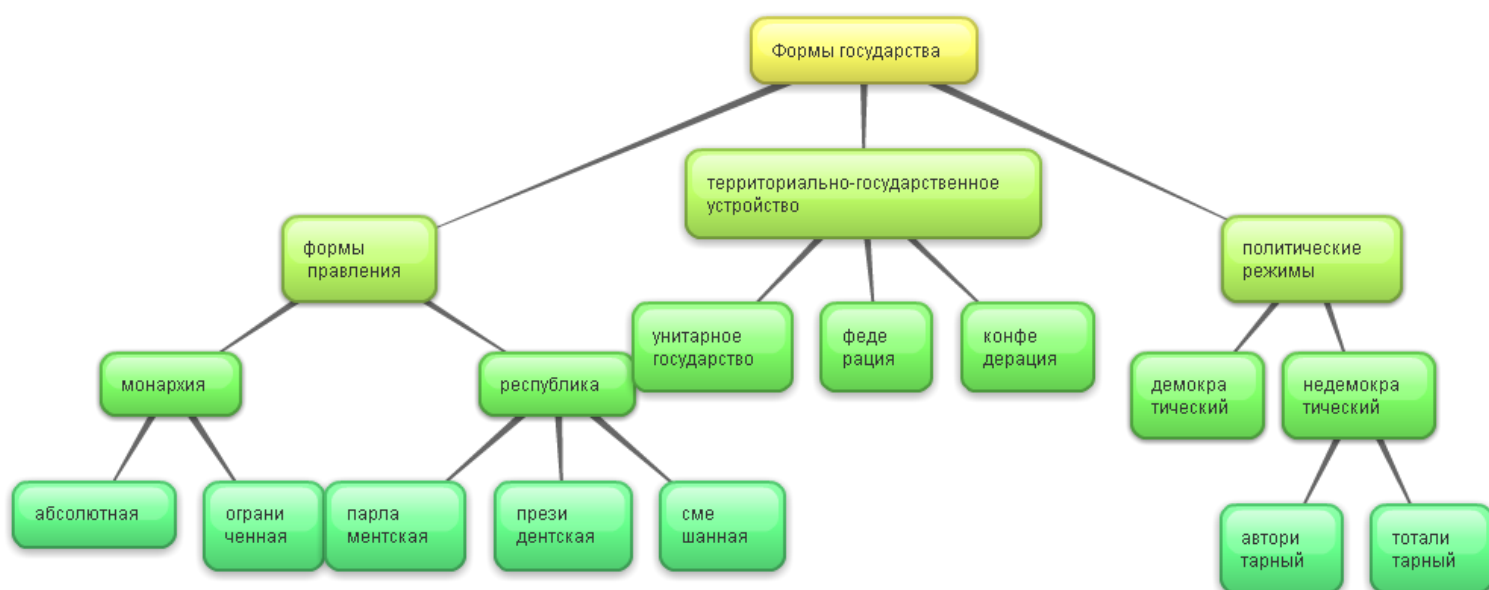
Формы государства

формы правления

территориально-государственное устройство

политические режимы

монархия

республика

унитарное государство

феде рация

конфе дерация

демокра тический

недемокра тический

абсолютная

ограни ченная

парла ментская

прези дентская

сме шанная

автори тарный

тотали тарный